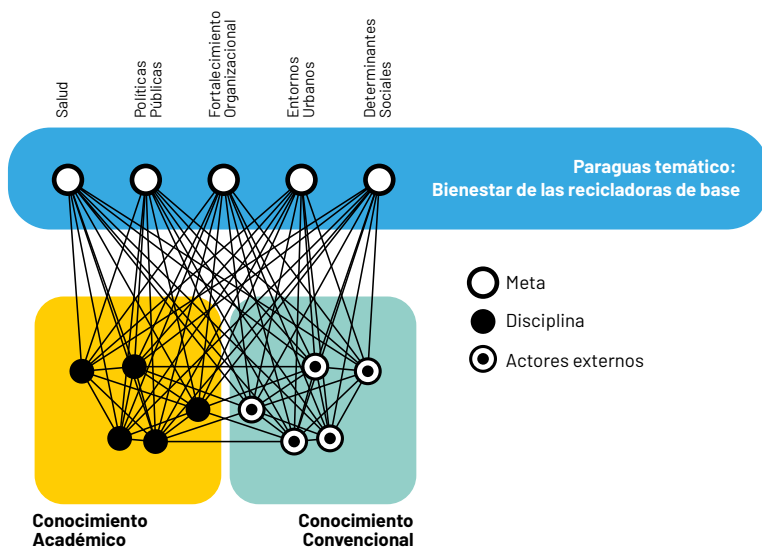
Salud
Políticas Públicas
Fortalecimiento Organizacional
Entornos Urbanos
Determinantes Sociales

Paraguas temático:
Bienestar de las recicladoras de base

Meta
Disciplina
Actores externos

Conocimiento Académico

Conocimiento Convencional